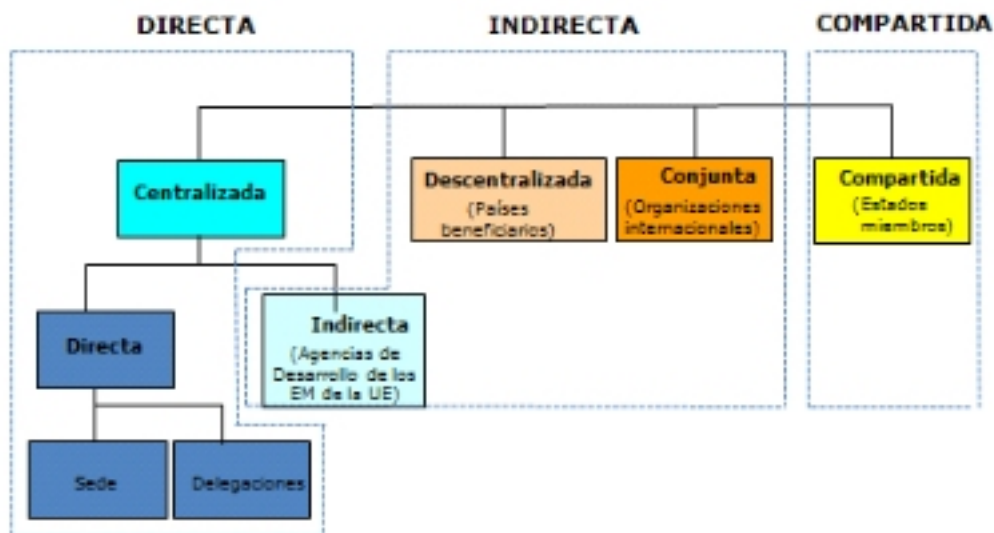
DIRECTA

INDIRECTA

COMPARTIDA

Centralizada

Descentralizada (Países beneficiarios)

Conjunta (Organizaciones internacionales)

Compartida (Estados miembros)

Directa

Indirecta (Agencias de Desarrollo de los EM de la UE)

Sede

Delegaciones